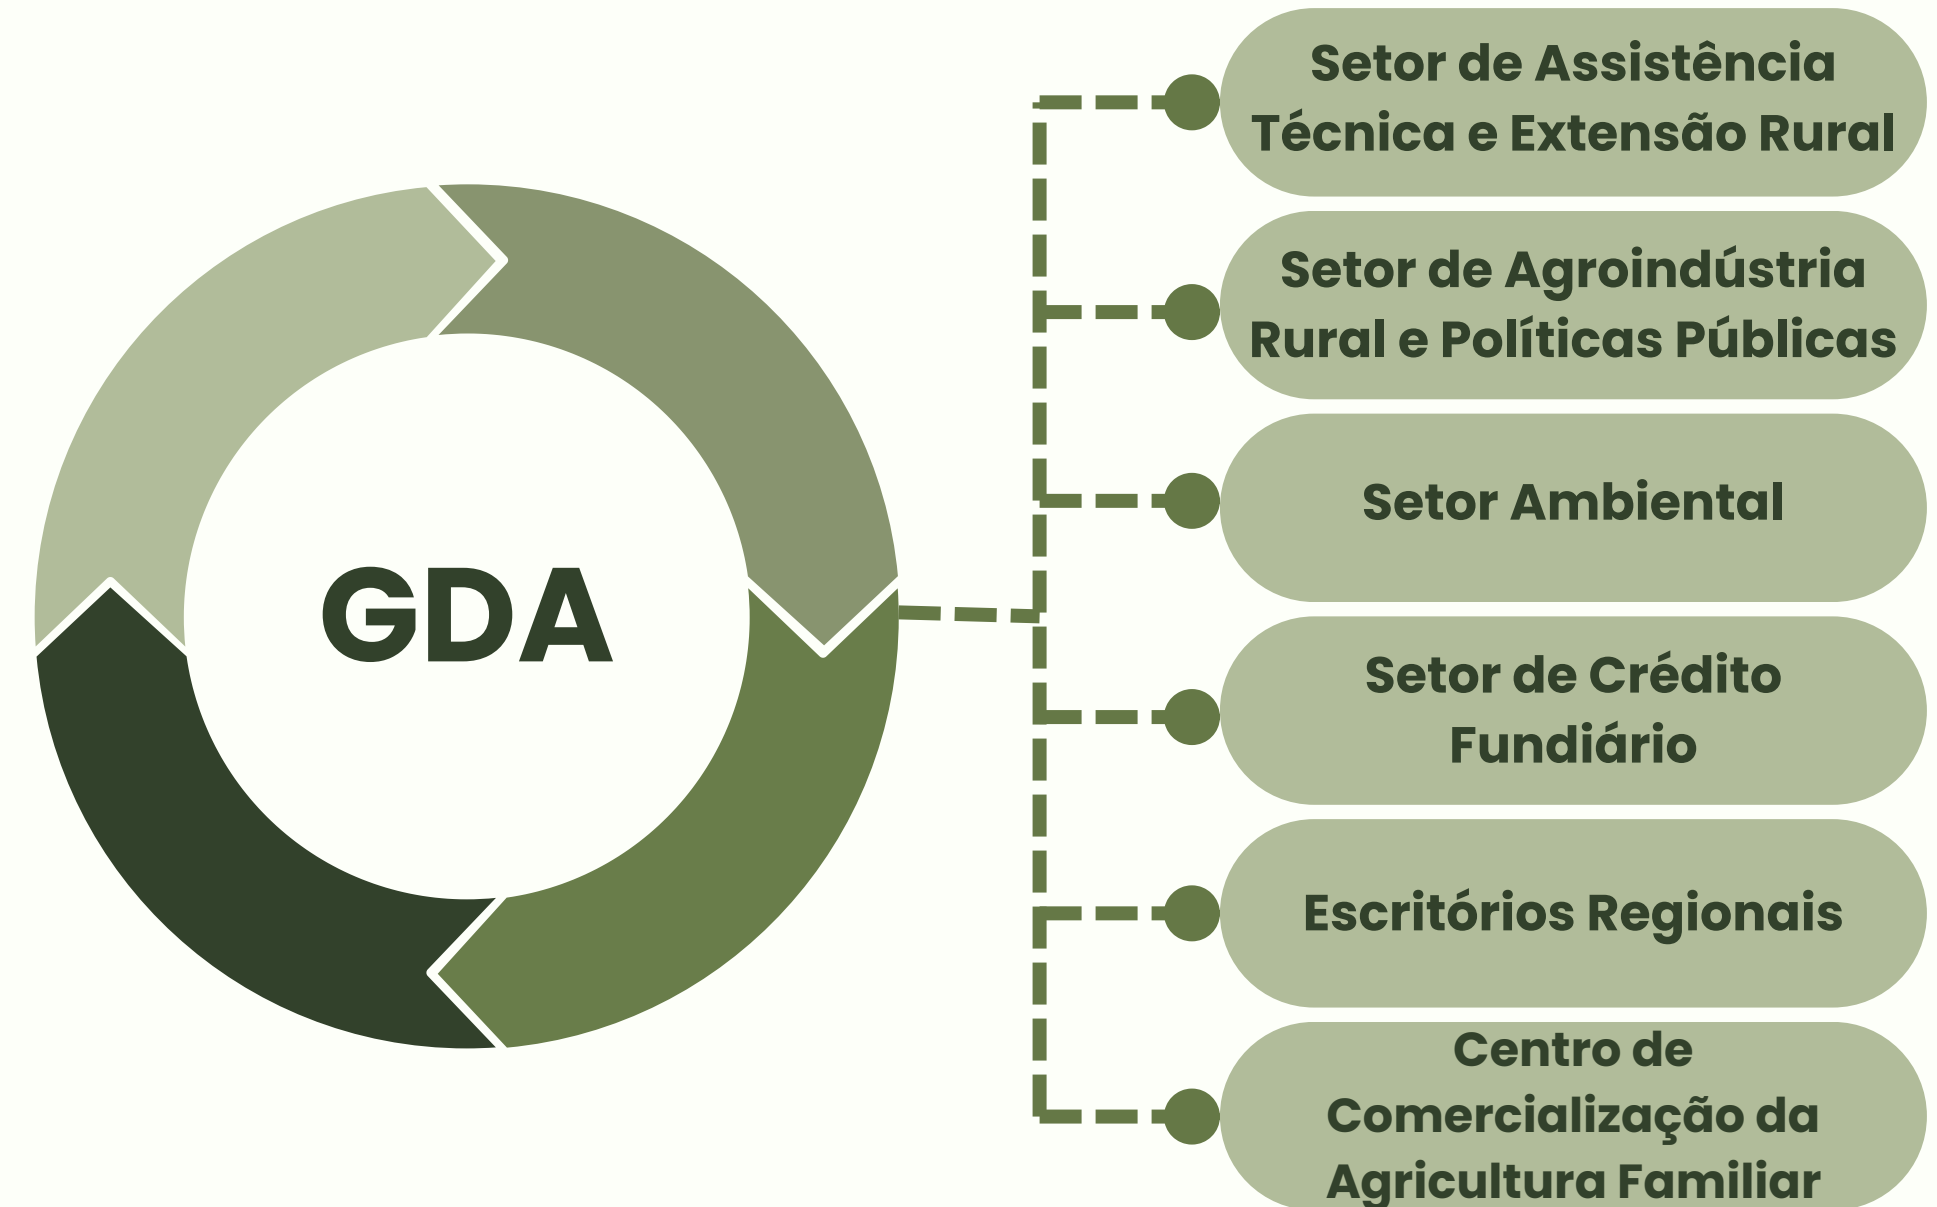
GDA

Setor de Assistência Técnica e Extensão Rural

Setor de Agroindústria Rural e Políticas Públicas

Setor Ambiental

Setor de Crédito Fundiário

Escritórios Regionais

Centro de Comercialização da Agricultura Familiar